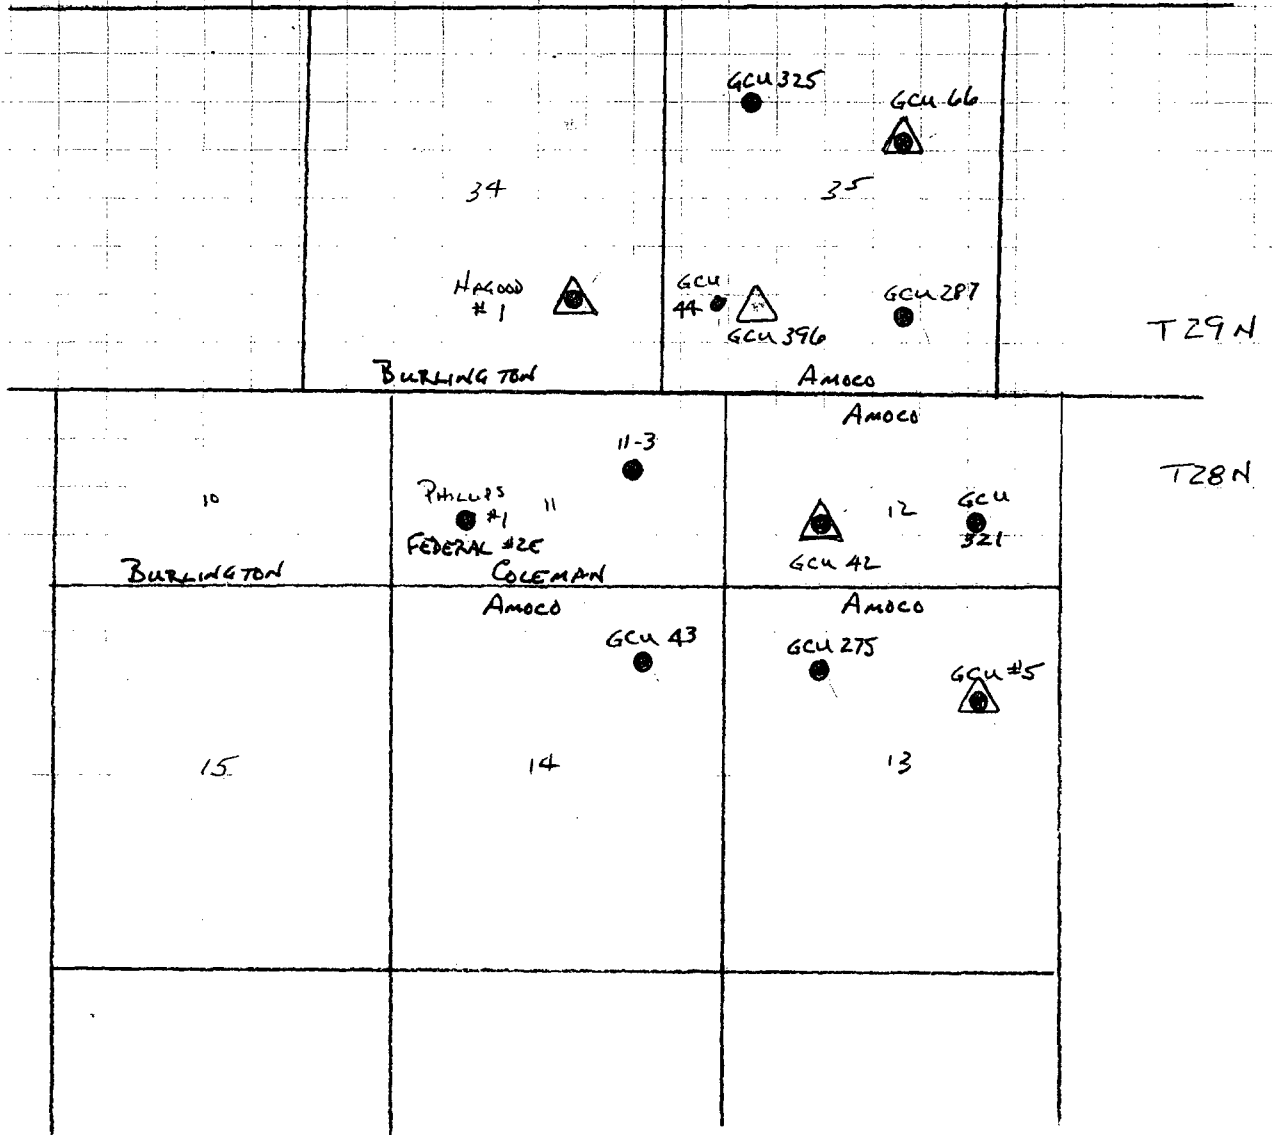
GCU 325

GCU 66

34

35

HAGOOD #1

GCU 44

GCU 396

GCU 287

T29N

BURLINGTON

AMOCO

AMOCO

11-3

T28N

10

PHILLIPS #1

11

FEDERAL #2E

GCU 42

12

GCU 321

BURLINGTON

COLEMAN

AMOCO

AMOCO

GCU 43

GCU 275

GCU #5

15

14

13